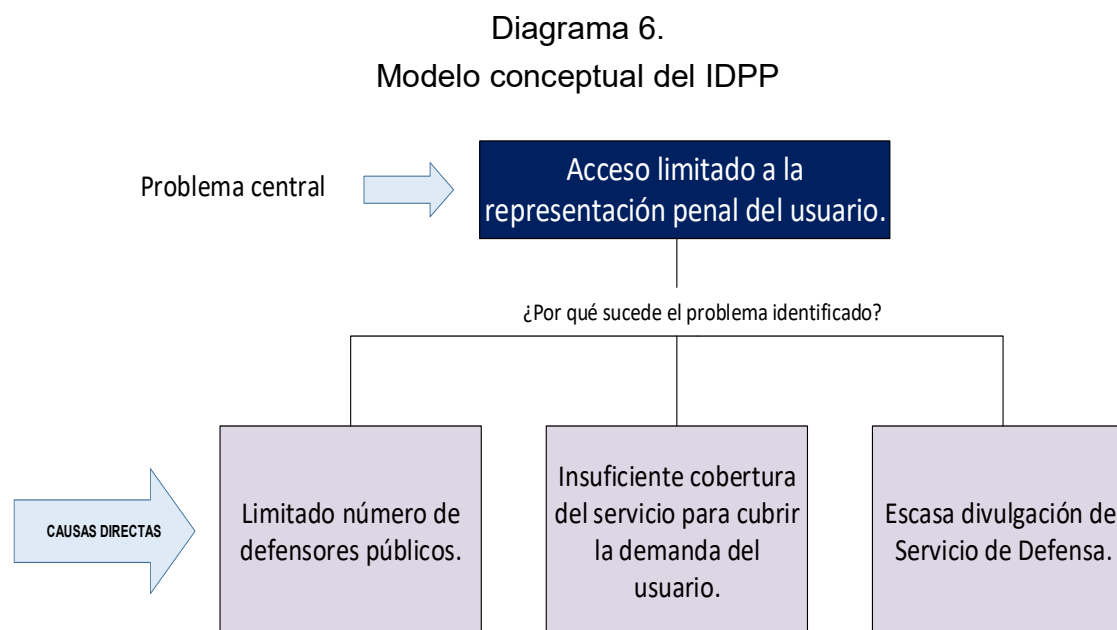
Diagrama 6.
Modelo conceptual del IDPP

Problema central

Acceso limitado a la representación penal del usuario.

¿Por qué sucede el problema identificado?

CAUSAS DIRECTAS

Limitado número de defensores públicos.

Insuficiente cobertura del servicio para cubrir la demanda del usuario.

Escasa divulgación de Servicio de Defensa.